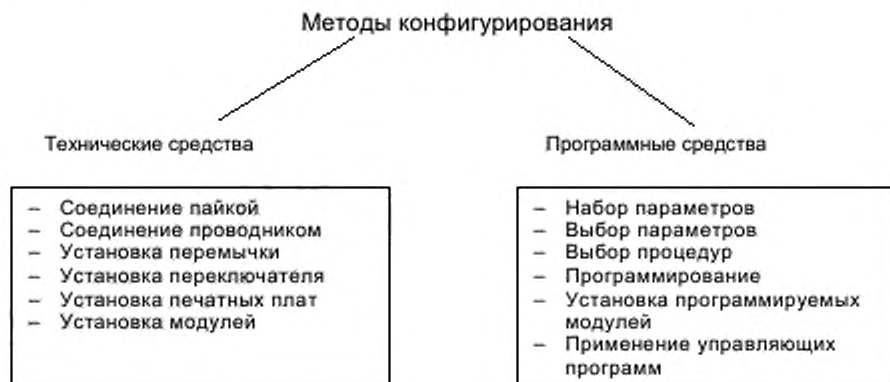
Методы конфигурирования

Технические средства

– Соединение пайкой
– Соединение проводником
– Установка перемычки
– Установка переключателя
– Установка печатных плат
– Установка модулей

Программные средства

– Набор параметров
– Выбор параметров
– Выбор процедур
– Программирование
– Установка программируемых модулей
– Применение управляющих программ